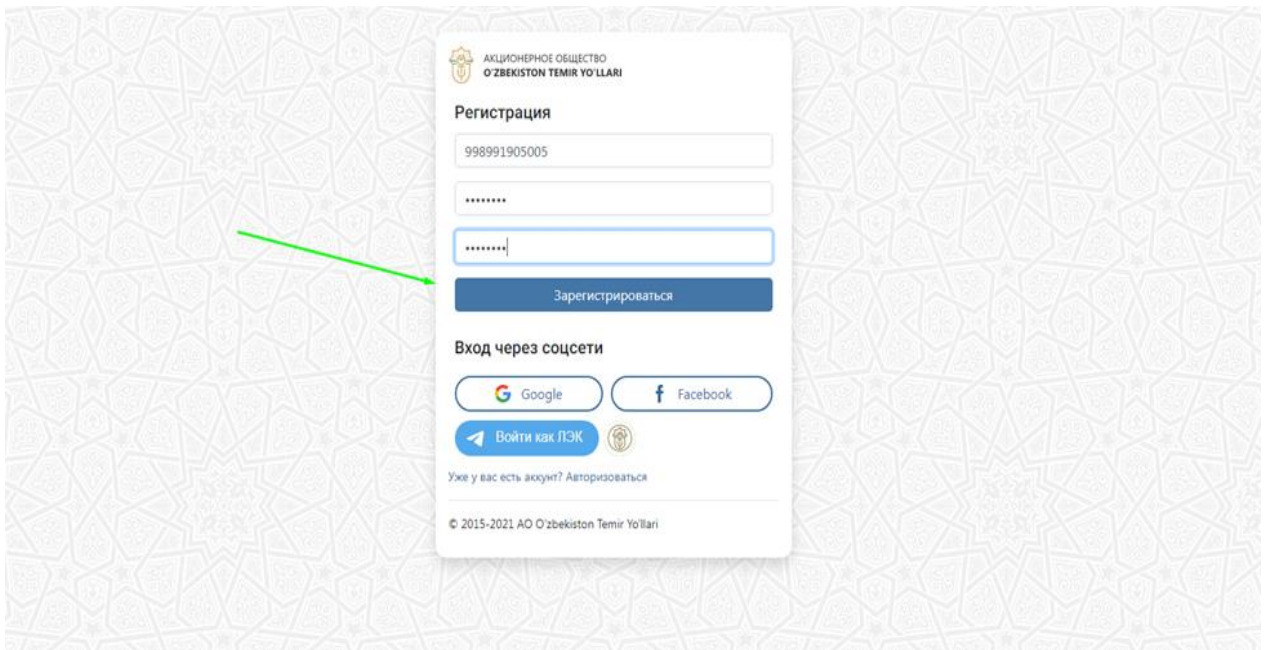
АКЦИОНЕРНОЕ ОБЩЕСТВО
O'ZBEKISTON TEMIR YO'LLARI

Регистрация

998991905005

••••••••

••••••••

Зарегистрироваться

Вход через соцсети

Google

Facebook

Войти как ЛЭК

Уже у вас есть аккунт? Авторизоваться

© 2015-2021 АО O'zbekiston Temir Yo'llari